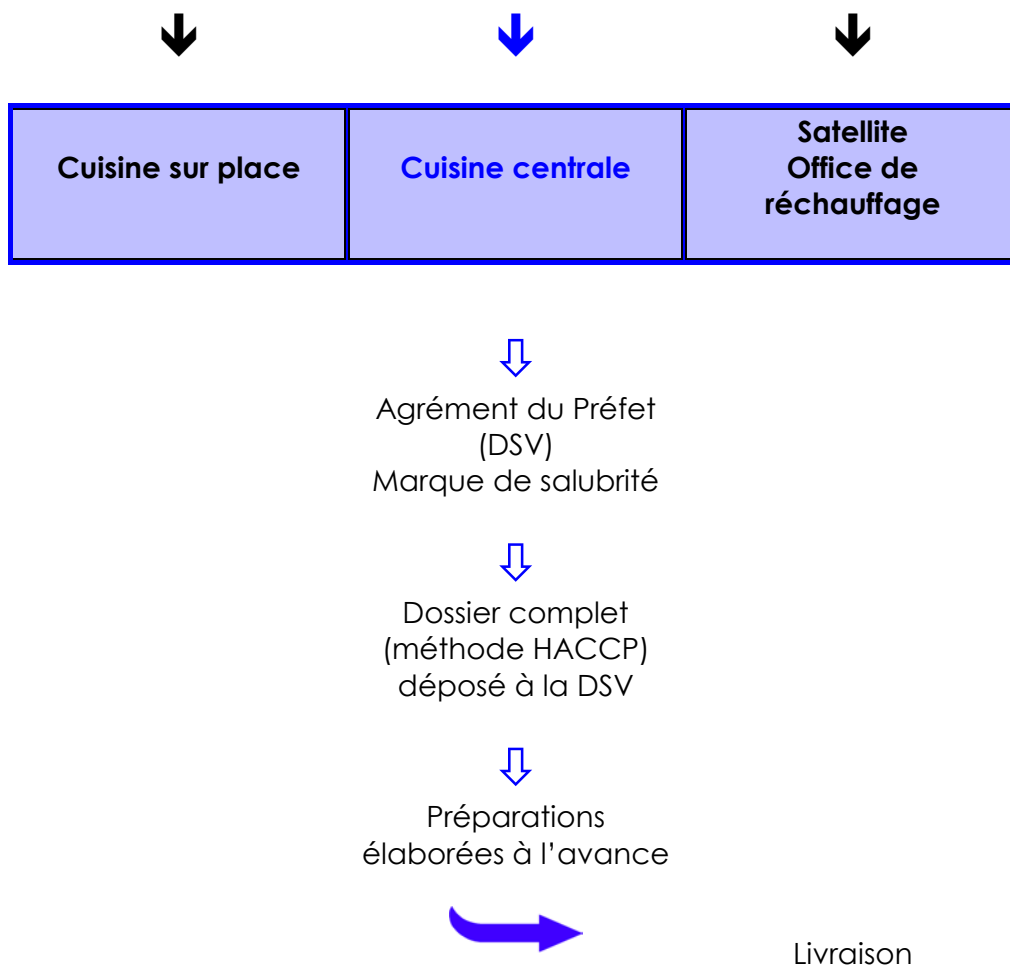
| Cuisine sur place | Cuisine centrale | Satellite Office de réchauffage |
|---|---|---|

Agrément du Préfet
(DSV)
Marque de salubrité

Dossier complet
(méthode HACCP)
déposé à la DSV

Préparations
élaborées à l'avance

Livraison